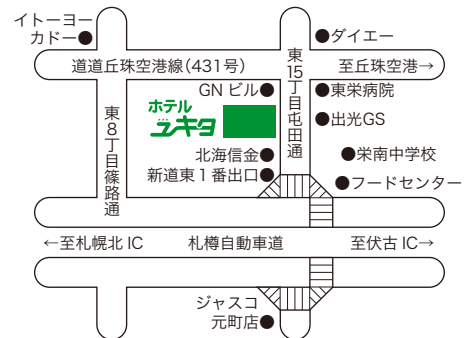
イトーヨーカドー

●ダイエー

道道丘珠空港線(431号)

至丘珠空港→

東15丁目屯田通

GN ビル

●東栄病院

ホテルユキタ

●出光GS

東8丁目篠路通

北海信金

●栄南中学校

新道東1番出口

●フードセンター

←至札幌北 IC

札樽自動車道

至伏古 IC→

ジャスコ元町店